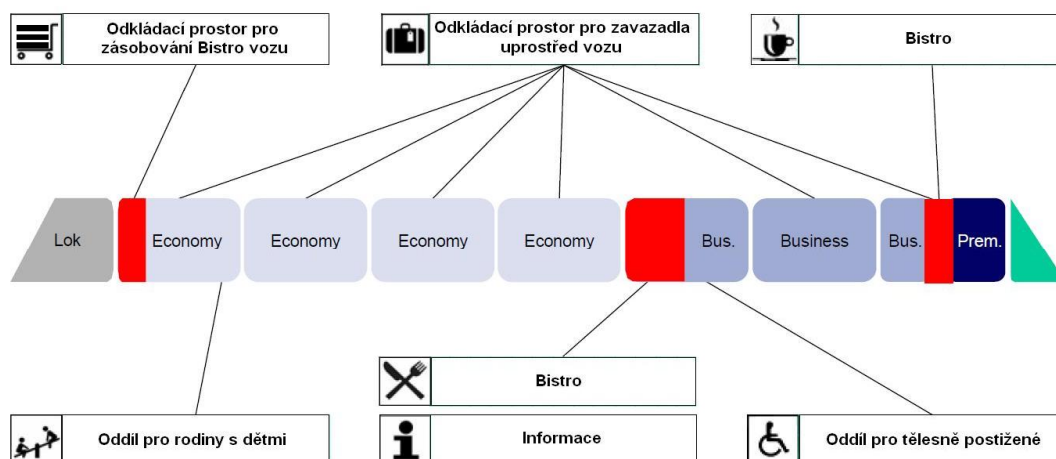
Odkládací prostor pro zásobování Bistro vozu

Odkládací prostor pro zavazadla uprostřed vozu

Bistro

Lok

Economy

Economy

Economy

Economy

Bus.

Business

Bus.

Prem.

Bistro

Oddíl pro rodiny s dětmi

Informace

Oddíl pro tělesně postižené